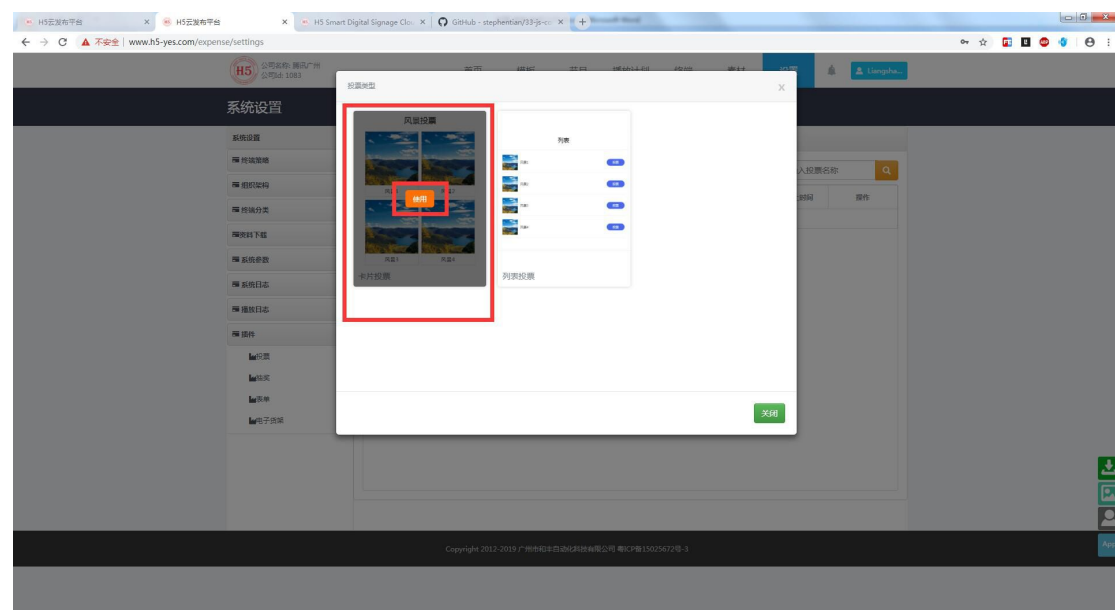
H5云发布平台 × H5云发布平台 × H5 Smart Digital Signage Clo × GitHub - stephentian/33-js-co ×

← → C ▲ 不安全 | www.h5-yes.com/expense/settings

H5 公司名称: 腾讯广州 公司id: 1083

首页 模板 节目 播放计划 终端 素材 设置 Liangsha...

系统设置

系统设置
终端策略
组织架构
终端分类
资料下载
系统参数
系统日志
播放日志
插件
投票
抽奖
表单
电子货架

投票类型 ×

风景投票
使用
风景1 风景1
卡片投票

列表
列表投票

关闭

入投票名称
时间 操作

Copyright 2012-2019 广州市和丰自动化科技有限公司 粤ICP备15025672号-3

App